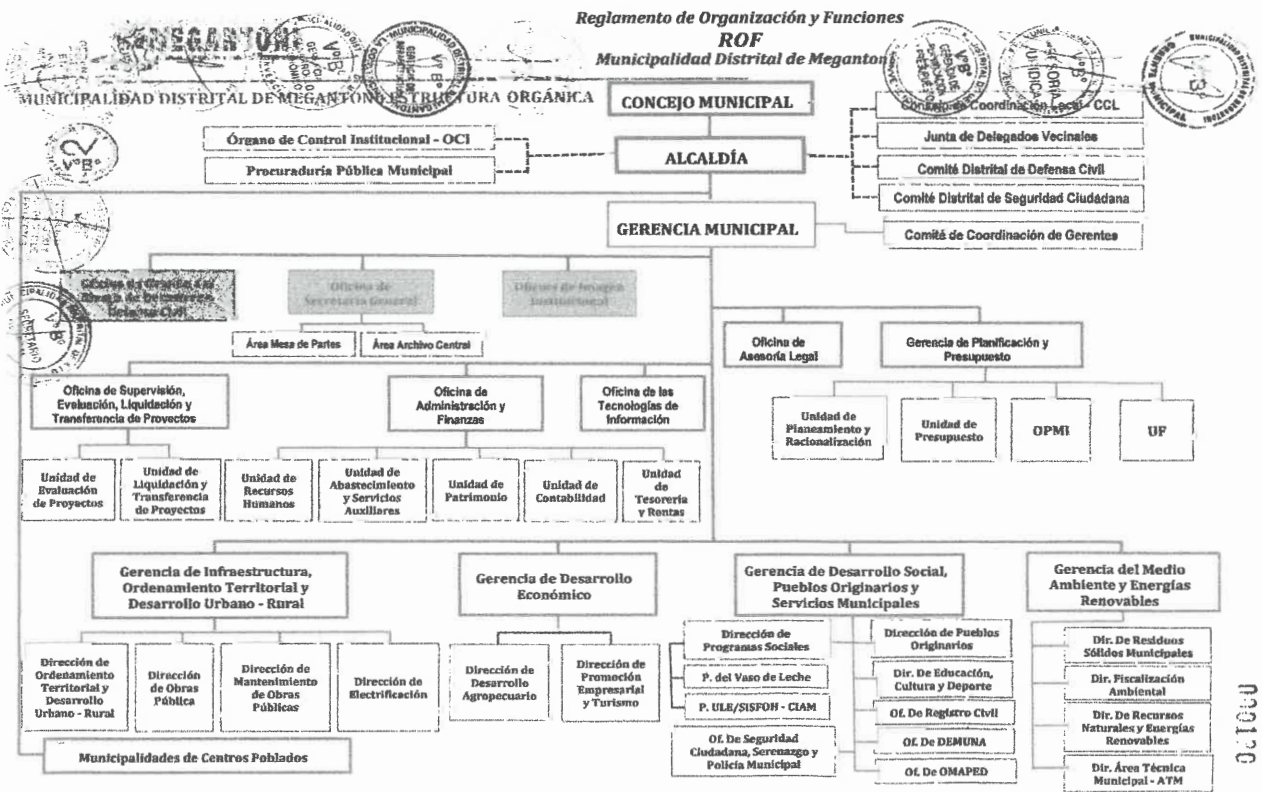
Reglamento de Organización y Funciones
ROF
Municipalidad Distrital de Megantoni

MUNICIPALIDAD DISTRITAL DE MEGANTONI ESTRUCTURA ORGÁNICA

CONCEJO MUNICIPAL

Consejo de Coordinación Local - CCL
Junta de Delegados Vecinales
Comité Distrital de Defensa Civil
Comité Distrital de Seguridad Ciudadana

Órgano de Control Institucional - OCI
Procuraduría Pública Municipal

ALCALDÍA

GERENCIA MUNICIPAL

Comité de Coordinación de Gerentes

Oficina de Gestión del Riesgo de Desastres y Defensa Civil
Oficina de Secretaría General
Oficina de Imagen Institucional

Área Mesa de Partes
Área Archivo Central

Oficina de Asesoría Legal
Gerencia de Planificación y Presupuesto

Unidad de Planeamiento y Racionalización
Unidad de Presupuesto
OPMI
UF

Oficina de Supervisión, Evaluación, Liquidación y Transferencia de Proyectos
Oficina de Administración y Finanzas
Oficina de las Tecnologías de Información

Unidad de Evaluación de Proyectos
Unidad de Liquidación y Transferencia de Proyectos
Unidad de Recursos Humanos
Unidad de Abastecimiento y Servicios Auxiliares
Unidad de Patrimonio
Unidad de Contabilidad
Unidad de Tesorería y Rentas

Gerencia de Infraestructura, Ordenamiento Territorial y Desarrollo Urbano - Rural
Gerencia de Desarrollo Económico
Gerencia de Desarrollo Social, Pueblos Originarios y Servicios Municipales
Gerencia del Medio Ambiente y Energías Renovables

Dirección de Ordenamiento Territorial y Desarrollo Urbano - Rural
Dirección de Obras Pública
Dirección de Mantenimiento de Obras Públicas
Dirección de Electrificación

Dirección de Desarrollo Agropecuario
Dirección de Promoción Empresarial y Turismo

Dirección de Programas Sociales
P. del Vaso de Leche
P. ULE/SISFOH - CIAM
Of. De Seguridad Ciudadana, Serenazgo y Policía Municipal
Dirección de Pueblos Originarios
Dir. De Educación, Cultura y Deporte
Of. De Registro Civil
Of. De DEMUNA
Of. De OMAPED

Dir. De Residuos Sólidos Municipales
Dir. Fiscalización Ambiental
Dir. De Recursos Naturales y Energías Renovables
Dir. Área Técnica Municipal - ATM

Municipalidades de Centros Poblados

000100